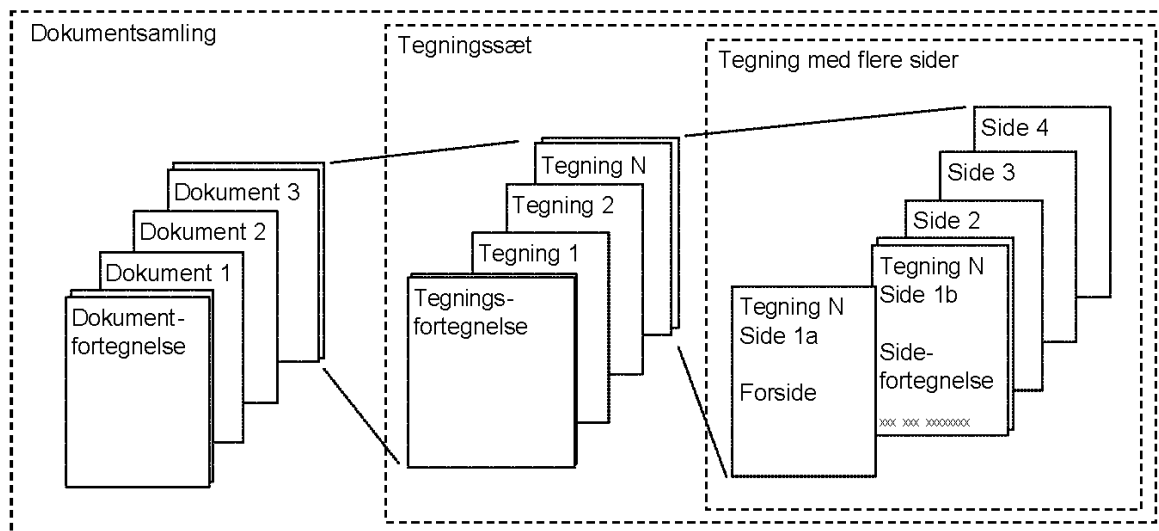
Dokumentsamling

Dokument 3
Dokument 2
Dokument 1
Dokumentfortegnelse

Tegningssæt

Tegning N
Tegning 2
Tegning 1
Tegningsfortegnelse

Tegning med flere sider

Side 4
Side 3
Side 2
Tegning N
Side 1b

Sidefortegnelse

xxx xxx xxxxxxxx

Tegning N
Side 1a

Forside